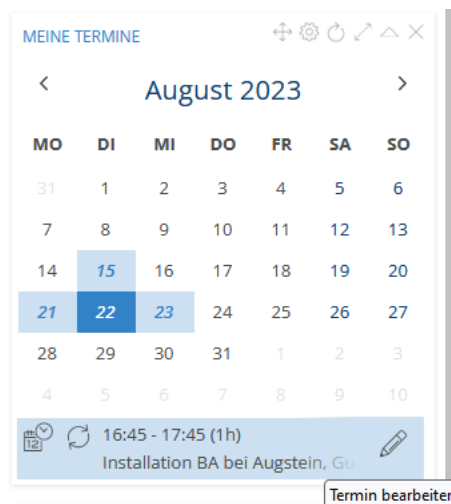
MEINE TERMINE

<

August 2023

>

| MO | DI | MI | DO | FR | SA | SO |
|---|---|---|---|---|---|---|
| 31 | 1 | 2 | 3 | 4 | 5 | 6 |
| 7 | 8 | 9 | 10 | 11 | 12 | 13 |
| 14 | 15 | 16 | 17 | 18 | 19 | 20 |
| 21 | 22 | 23 | 24 | 25 | 26 | 27 |
| 28 | 29 | 30 | 31 | 1 | 2 | 3 |
| 4 | 5 | 6 | 7 | 8 | 9 | 10 |

12

16:45 - 17:45 (1h)
Installation BA bei Augstein, Gu

Termin bearbeiten